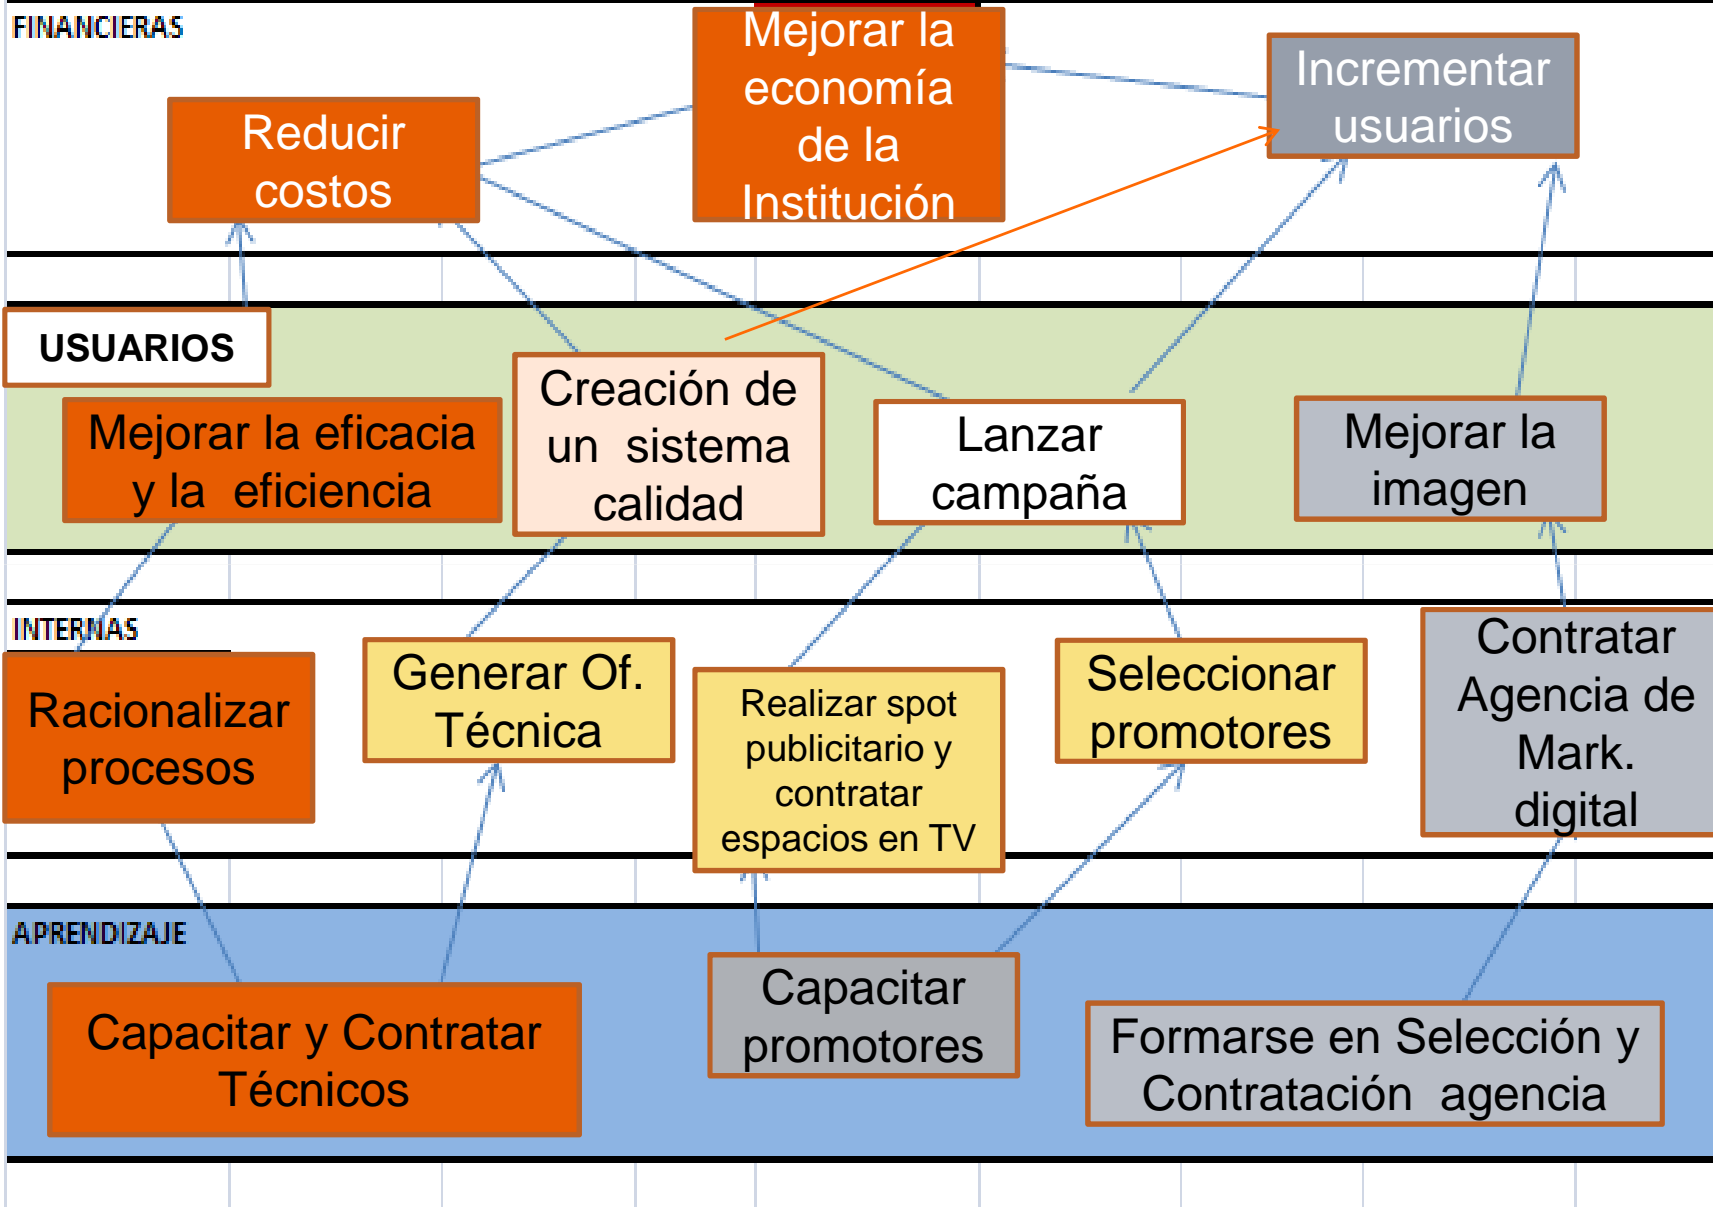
FINANCIERAS

Mejorar la economía de la Institución

Reducir costos

Incrementar usuarios

USUARIOS

Mejorar la eficacia y la eficiencia

Creación de un sistema calidad

Lanzar campaña

Mejorar la imagen

INTERNAS

Racionalizar procesos

Generar Of. Técnica

Realizar spot publicitario y contratar espacios en TV

Seleccionar promotores

Contratar Agencia de Mark. digital

APRENDIZAJE

Capacitar y Contratar Técnicos

Capacitar promotores

Formarse en Selección y Contratación agencia